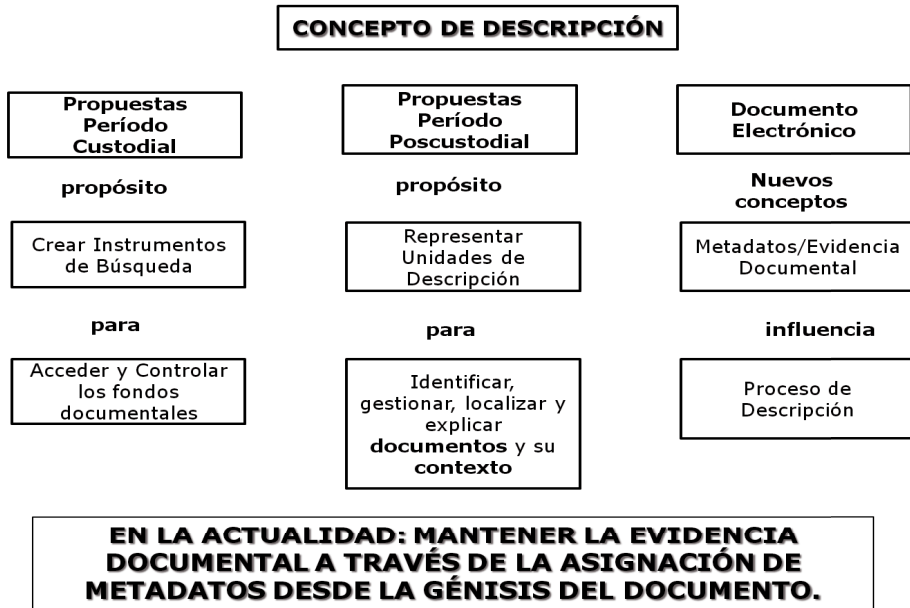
CONCEPTO DE DESCRIPCIÓN

Propuestas Período Custodial

propósito

Crear Instrumentos de Búsqueda

para

Acceder y Controlar los fondos documentales

Propuestas Período Poscustodial

propósito

Representar Unidades de Descripción

para

Identificar, gestionar, localizar y explicar documentos y su contexto

Documento Electrónico

Nuevos conceptos

Metadatos/Evidencia Documental

influencia

Proceso de Descripción

EN LA ACTUALIDAD: MANTENER LA EVIDENCIA DOCUMENTAL A TRAVÉS DE LA ASIGNACIÓN DE METADATOS DESDE LA GÉNISIS DEL DOCUMENTO.